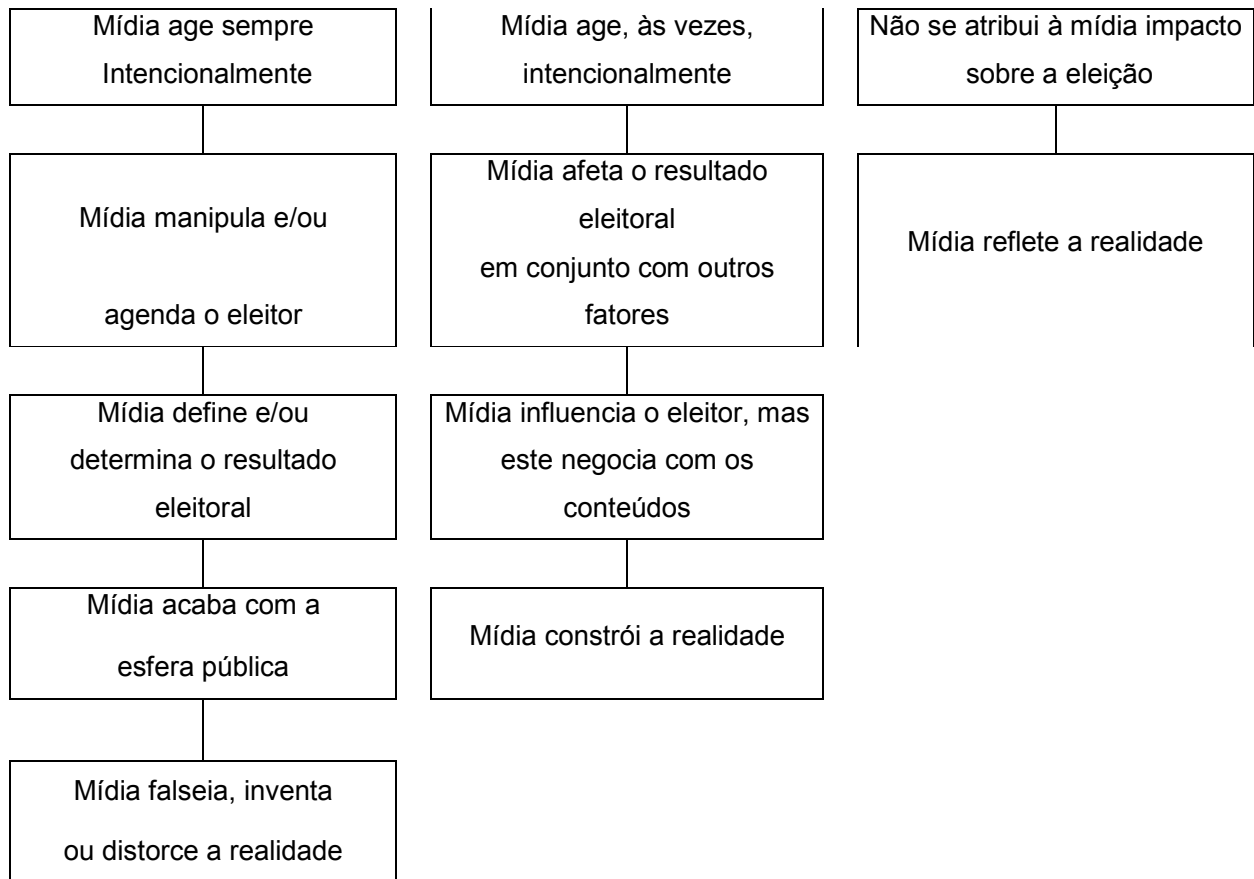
Mídia age sempre Intencionalmente

Mídia manipula e/ou

agenda o eleitor

Mídia define e/ou determina o resultado eleitoral

Mídia acaba com a esfera pública

Mídia falseia, inventa ou distorce a realidade

Mídia age, às vezes, intencionalmente

Mídia afeta o resultado eleitoral em conjunto com outros fatores

Mídia influencia o eleitor, mas este negocia com os conteúdos

Mídia constrói a realidade

Não se atribui à mídia impacto sobre a eleição

Mídia reflete a realidade